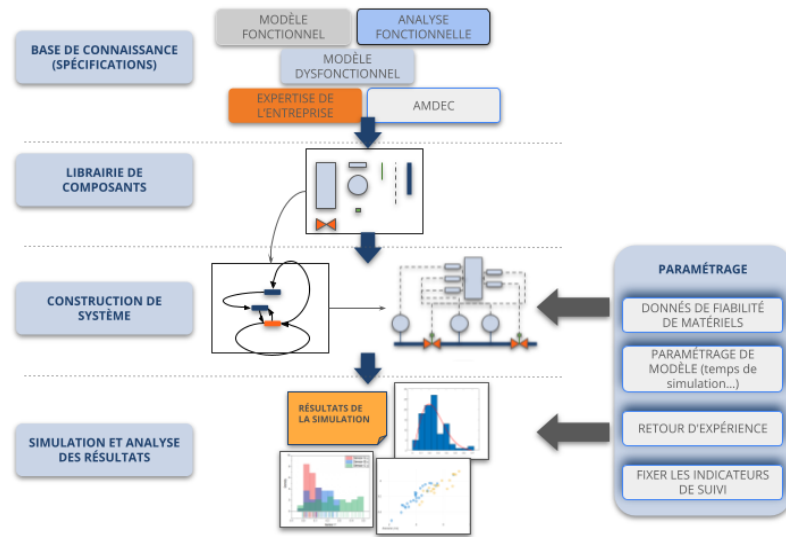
BASE DE CONNAISSANCE (SPÉCIFICATIONS)

MODÈLE FONCTIONNEL

ANALYSE FONCTIONNELLE

MODÈLE DYSFONCTIONNEL

EXPERTISE DE L'ENTREPRISE

AMDEC

LIBRAIRIE DE COMPOSANTS

CONSTRUCTION DE SYSTÈME

PARAMÉTRAGE

DONNÉS DE FIABILITÉ DE MATÉRIELS

PARAMÉTRAGE DE MODÈLE (temps de simulation...)

RETOUR D'EXPÉRIENCE

FIXER LES INDICATEURS DE SUIVI

SIMULATION ET ANALYSE DES RÉSULTATS

RÉSULTATS DE LA SIMULATION